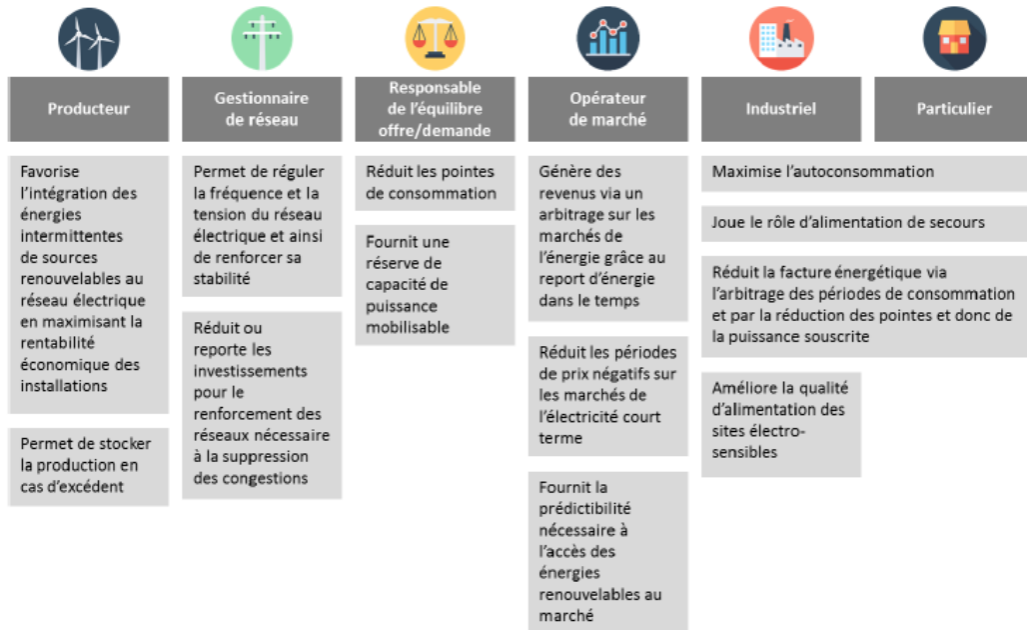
Producteur

Favorise l'intégration des énergies intermittentes de sources renouvelables au réseau électrique en maximisant la rentabilité économique des installations

Permet de stocker la production en cas d'excédent

Gestionnaire de réseau

Permet de réguler la fréquence et la tension du réseau électrique et ainsi de renforcer sa stabilité

Réduit ou reporte les investissements pour le renforcement des réseaux nécessaire à la suppression des congestions

Responsable de l'équilibre offre/demande

Réduit les pointes de consommation

Fournit une réserve de capacité de puissance mobilisable

Opérateur de marché

Génère des revenus via un arbitrage sur les marchés de l'énergie grâce au report d'énergie dans le temps

Réduit les périodes de prix négatifs sur les marchés de l'électricité court terme

Fournit la prédictibilité nécessaire à l'accès des énergies renouvelables au marché

Industriel

Particulier

Maximise l'autoconsommation

Joue le rôle d'alimentation de secours

Réduit la facture énergétique via l'arbitrage des périodes de consommation et par la réduction des pointes et donc de la puissance souscrite

Améliore la qualité d'alimentation des sites électro-sensibles